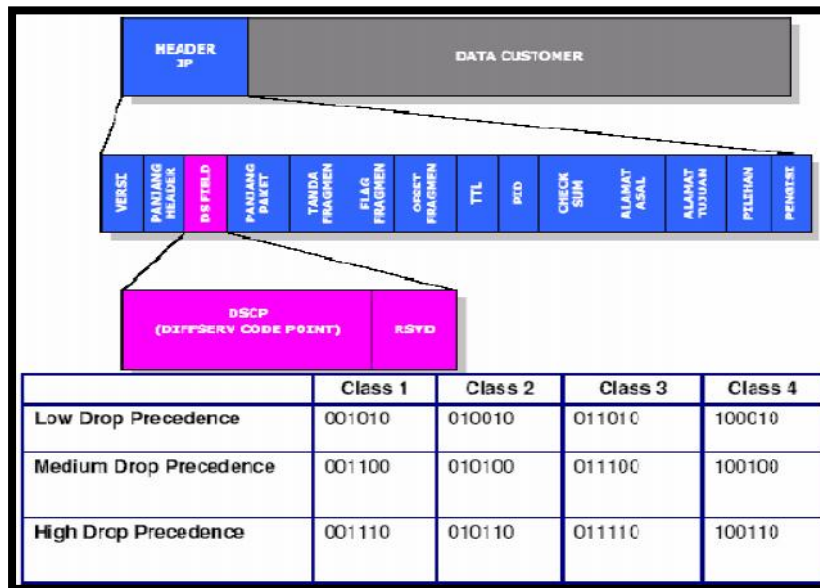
HEADER IP

DATA CUSTOMER

VERSI

PANJANG HEADER

DS FIELD

PANJANG PAKET

TANDA FRAGMEN

FLAG FRAGMEN

OFSET FRAGMEN

TTL

PID

CHECK SUM

ALAMAT ASAL

ALAMAT TUJUAN

PILIHAN

PENGISI

DSCP (DIFFSERV CODE POINT)

RSVD

| | Class 1 | Class 2 | Class 3 | Class 4 |
|---|---|---|---|---|
| Low Drop Precedence | 001010 | 010010 | 011010 | 100010 |
| Medium Drop Precedence | 001100 | 010100 | 011100 | 100100 |
| High Drop Precedence | 001110 | 010110 | 011110 | 100110 |